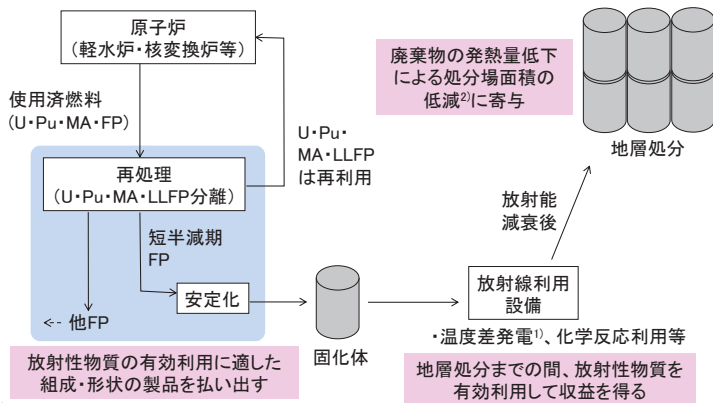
原子炉
（軽水炉・核変換炉等）

使用済燃料
（U・Pu・MA・FP）

U・Pu・
MA・LLFP
は再利用

再処理
（U・Pu・MA・LLFP分離）

短半減期
FP

安定化

<-- 他FP

放射性物質の有効利用に適した
組成・形状の製品を払い出す

固化体

廃棄物の発熱量低下
による処分場面積の
低減$^{2)}$に寄与

地層処分

放射能
減衰後

放射線利用
設備

・温度差発電$^{1)}$、化学反応利用等

地層処分までの間、放射性物質を
有効利用して収益を得る